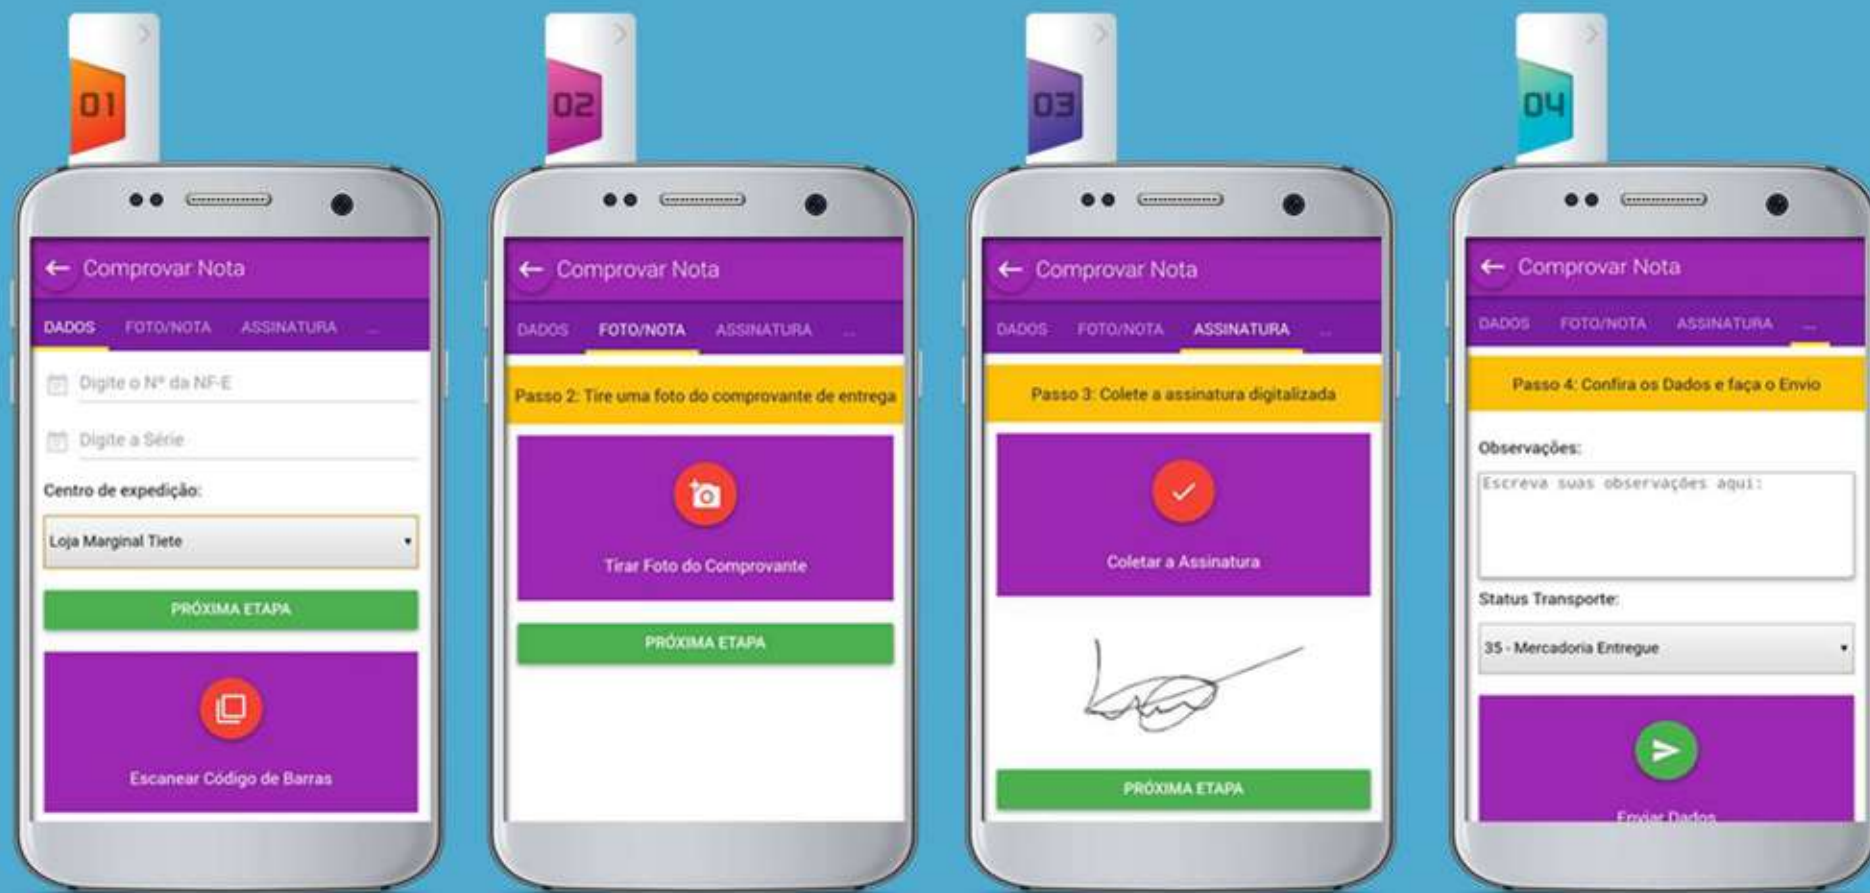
01

Comprovar Nota

DADOS FOTO/NOTA ASSINATURA ...

Digite o Nº da NF-E

Digite a Série

Centro de expedição:

Loja Marginal Tiete

PRÓXIMA ETAPA

Escanear Código de Barras

02

Comprovar Nota

DADOS FOTO/NOTA ASSINATURA ...

Passo 2: Tire uma foto do comprovante de entrega

Tirar Foto do Comprovante

PRÓXIMA ETAPA

03

Comprovar Nota

DADOS FOTO/NOTA ASSINATURA ...

Passo 3: Colete a assinatura digitalizada

Coletar a Assinatura

PRÓXIMA ETAPA

04

Comprovar Nota

DADOS FOTO/NOTA ASSINATURA ...

Passo 4: Confira os Dados e faça o Envio

Observações:

Escreva suas observações aqui:

Status Transporte:

35 - Mercadoria Entregue

Enviar Dados